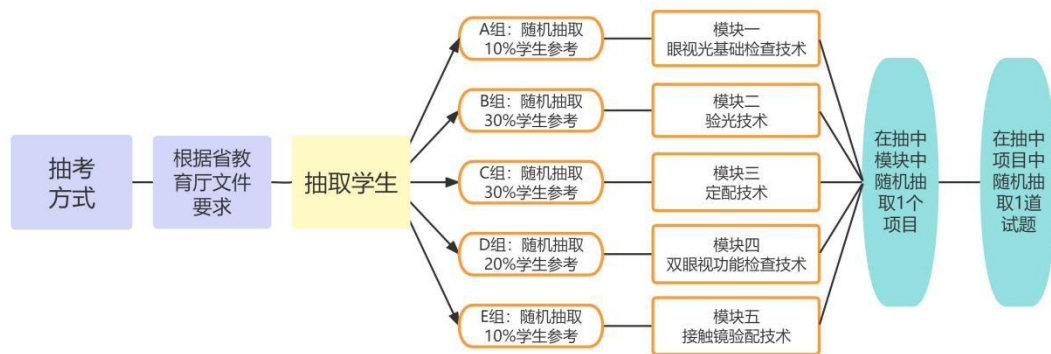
抽考方式

根据省教育厅文件要求

抽取学生

A组：随机抽取10%学生参考

B组：随机抽取30%学生参考

C组：随机抽取30%学生参考

D组：随机抽取20%学生参考

E组：随机抽取10%学生参考

模块一
眼视光基础检查技术

模块二
验光技术

模块三
定配技术

模块四
双眼视功能检查技术

模块五
接触镜验配技术

在抽中模块中随机抽取1个项目

在抽中项目中随机抽取1道试题